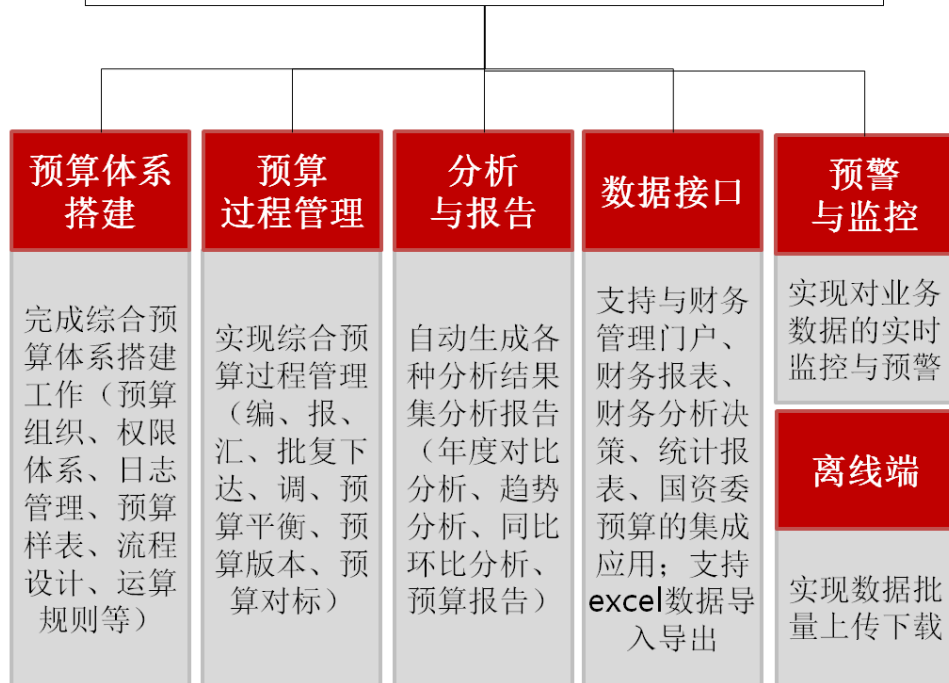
预算体系搭建

完成综合预算体系搭建工作（预算组织、权限体系、日志管理、预算样表、流程设计、运算规则等）

预算过程管理

实现综合预算过程管理（编、报、汇、批复下达、调、预算平衡、预算版本、预算对标）

分析与报告

自动生成各种分析结果集分析报告（年度对比分析、趋势分析、同比环比分析、预算报告）

数据接口

支持与财务管理门户、财务报表、财务分析决策、统计报表、国资委预算的集成应用；支持excel数据导入导出

预警与监控

实现对业务数据的实时监控与预警

离线端

实现数据批量上传下载